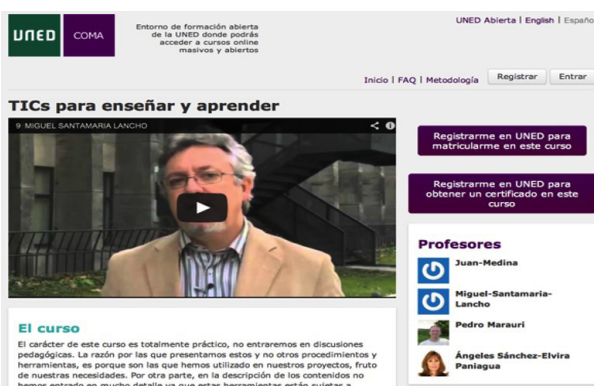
UNED COMA

Entorno de formación abierta de la UNED donde podrás acceder a cursos online masivos y abiertos

UNED Abierta | English | Españo

Inicio | FAQ | Metodología Registrar Entrar

TICs para enseñar y aprender

9. MIGUEL SANTAMARIA LANCHO

Registrarme en UNED para matricularme en este curso

Registrarme en UNED para obtener un certificado en este curso

Profesores

Juan-Medina

Miguel-Santamaria-Lancho

Pedro Marauri

Ángeles Sánchez-Elvira Paniagua

El curso

El carácter de este curso es totalmente práctico, no entraremos en discusiones pedagógicas. La razón por las que presentamos estos y no otros procedimientos y herramientas, es porque son las que hemos utilizado en nuestros proyectos, fruto de nuestras necesidades. Por otra parte, en la descripción de los contenidos no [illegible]